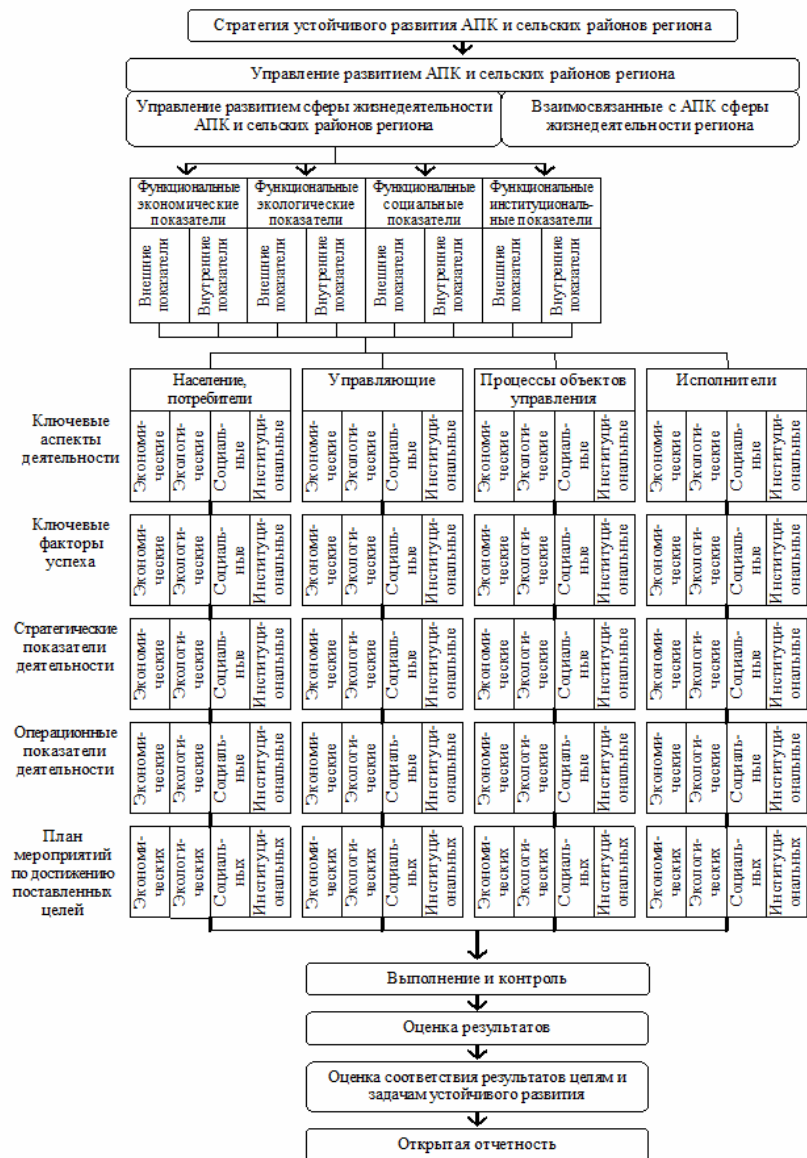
Стратегия устойчивого развития АПК и сельских районов региона

Управление развитием АПК и сельских районов региона

Управление развитием сферы жизнедеятельности АПК и сельских районов региона

Взаимосвязанные с АПК сферы жизнедеятельности региона

Функциональные экономические показатели

Внешние показатели

Внутренние показатели

Функциональные экологические показатели

Внешние показатели

Внутренние показатели

Функциональные социальные показатели

Внешние показатели

Внутренние показатели

Функциональные институциональные показатели

Внешние показатели

Внутренние показатели

Население, потребители

Управляющие

Процессы объектов управления

Исполнители

Ключевые аспекты деятельности

Экономические | Экологические | Социальные | Институциональные

Экономические | Экологические | Социальные | Институциональные

Экономические | Экологические | Социальные | Институциональные

Экономические | Экологические | Социальные | Институциональные

Ключевые факторы успеха

Экономические | Экологические | Социальные | Институциональные

Экономические | Экологические | Социальные | Институциональные

Экономические | Экологические | Социальные | Институциональные

Экономические | Экологические | Социальные | Институциональные

Стратегические показатели деятельности

Экономические | Экологические | Социальные | Институциональные

Экономические | Экологические | Социальные | Институциональные

Экономические | Экологические | Социальные | Институциональные

Экономические | Экологические | Социальные | Институциональные

Операционные показатели деятельности

Экономические | Экологические | Социальные | Институциональные

Экономические | Экологические | Социальные | Институциональные

Экономические | Экологические | Социальные | Институциональные

Экономические | Экологические | Социальные | Институциональные

План мероприятий по достижению поставленных целей

Экономических | Экологических | Социальных | Институциональных

Экономических | Экологических | Социальных | Институциональных

Экономических | Экологических | Социальных | Институциональных

Экономических | Экологических | Социальных | Институциональных

Выполнение и контроль

Оценка результатов

Оценка соответствия результатов целям и задачам устойчивого развития

Открытая отчетность